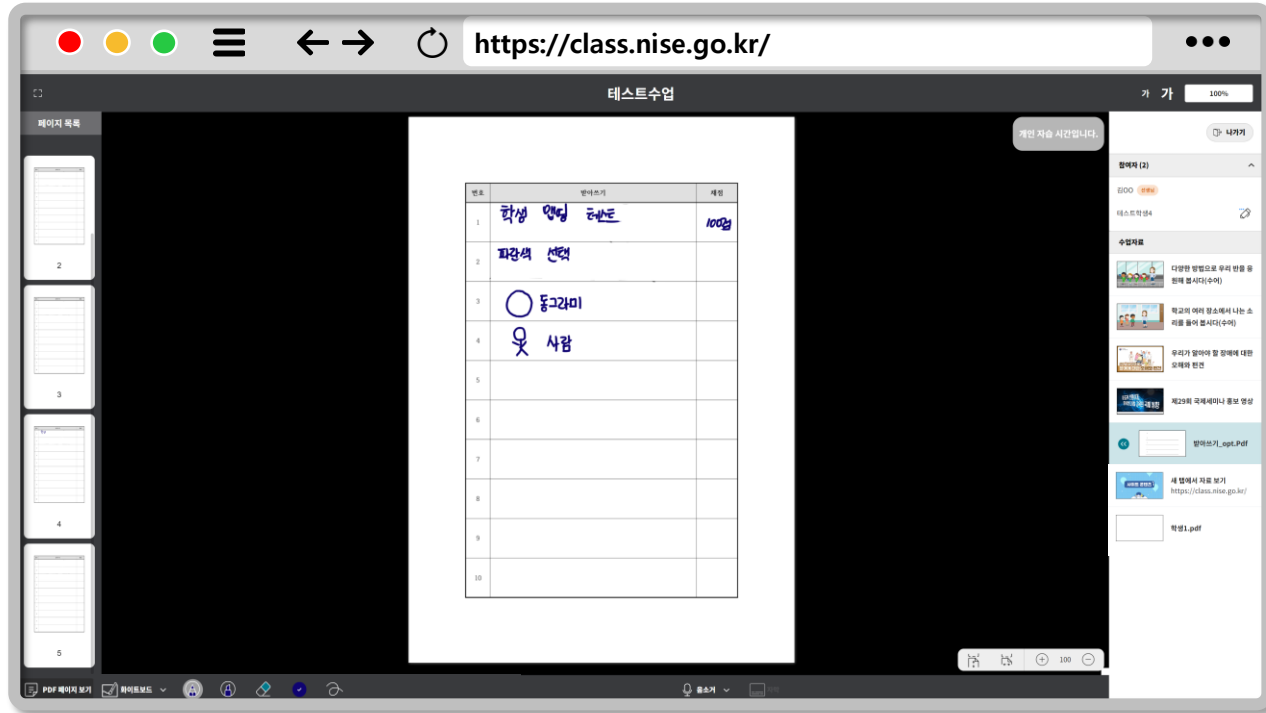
https://class.nise.go.kr/

테스트수업

가 가 100%

페이지 목록

2

3

4

5

| 번호 | 받아쓰기 | 채점 |
|---|---|---|
| 1 | 학생 필기 테스트 | 100점 |
| 2 | 파란색 선택 | |
| 3 | ○ 동그라미 | |
| 4 | 사람 | |
| 5 | | |
| 6 | | |
| 7 | | |
| 8 | | |
| 9 | | |
| 10 | | |

개인 자습 시간입니다.

나가기

참여자 (2)

김OO 선생님

테스트학생4

수업자료

다양한 방법으로 우리 반을 응원해 봅시다(수어)

학교의 여러 장소에서 나는 소리를 들어 봅시다(수어)

우리가 알아야 할 장애에 대한 오해와 편견

제29회 국제세미나 홍보 영상

받아쓰기_opt.Pdf

새 탭에서 자료 보기
https://class.nise.go.kr/

학생1.pdf

100

PDF 페이지 보기

화이트보드

음소거